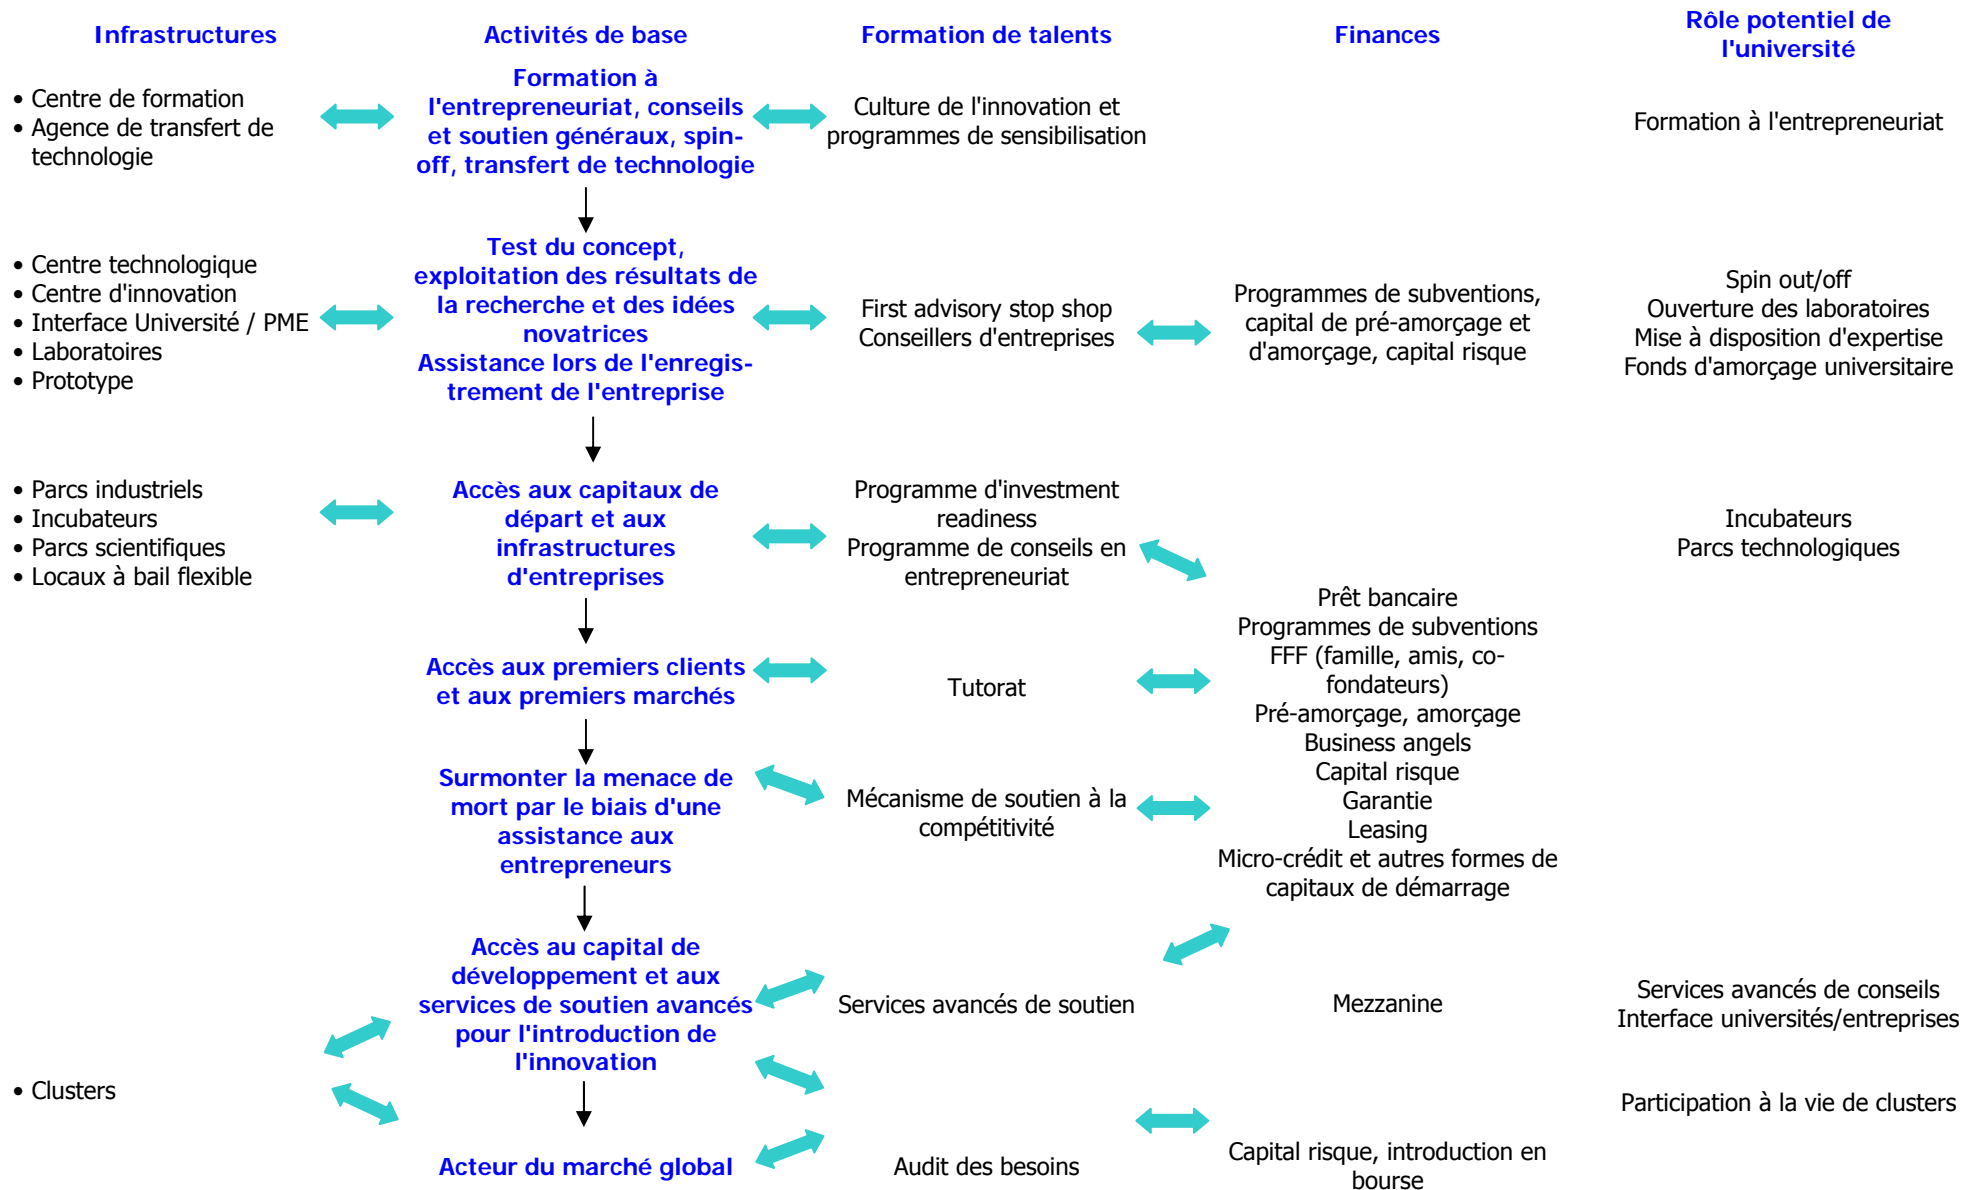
Infrastructures

Activités de base

Formation de talents

Finances

Rôle potentiel de l'université

• Centre de formation
• Agence de transfert de technologie

Formation à l'entrepreneuriat, conseils et soutien généraux, spin-off, transfert de technologie

Culture de l'innovation et programmes de sensibilisation

Formation à l'entrepreneuriat

• Centre technologique
• Centre d'innovation
• Interface Université / PME
• Laboratoires
• Prototype

Test du concept, exploitation des résultats de la recherche et des idées novatrices
Assistance lors de l'enregistrement de l'entreprise

First advisory stop shop
Conseillers d'entreprises

Programmes de subventions, capital de pré-amorçage et d'amorçage, capital risque

Spin out/off
Ouverture des laboratoires
Mise à disposition d'expertise
Fonds d'amorçage universitaire

• Parcs industriels
• Incubateurs
• Parcs scientifiques
• Locaux à bail flexible

Accès aux capitaux de départ et aux infrastructures d'entreprises

Programme d'investment readiness
Programme de conseils en entrepreneuriat

Incubateurs
Parcs technologiques

Prêt bancaire
Programmes de subventions
FFF (famille, amis, co-fondateurs)
Pré-amorçage, amorçage
Business angels
Capital risque
Garantie
Leasing
Micro-crédit et autres formes de capitaux de démarrage

Accès aux premiers clients et aux premiers marchés

Tutorat

Surmonter la menace de mort par le biais d'une assistance aux entrepreneurs

Mécanisme de soutien à la compétitivité

Accès au capital de développement et aux services de soutien avancés pour l'introduction de l'innovation

Services avancés de soutien

Mezzanine

Services avancés de conseils
Interface universités/entreprises

• Clusters

Participation à la vie de clusters

Acteur du marché global

Audit des besoins

Capital risque, introduction en bourse